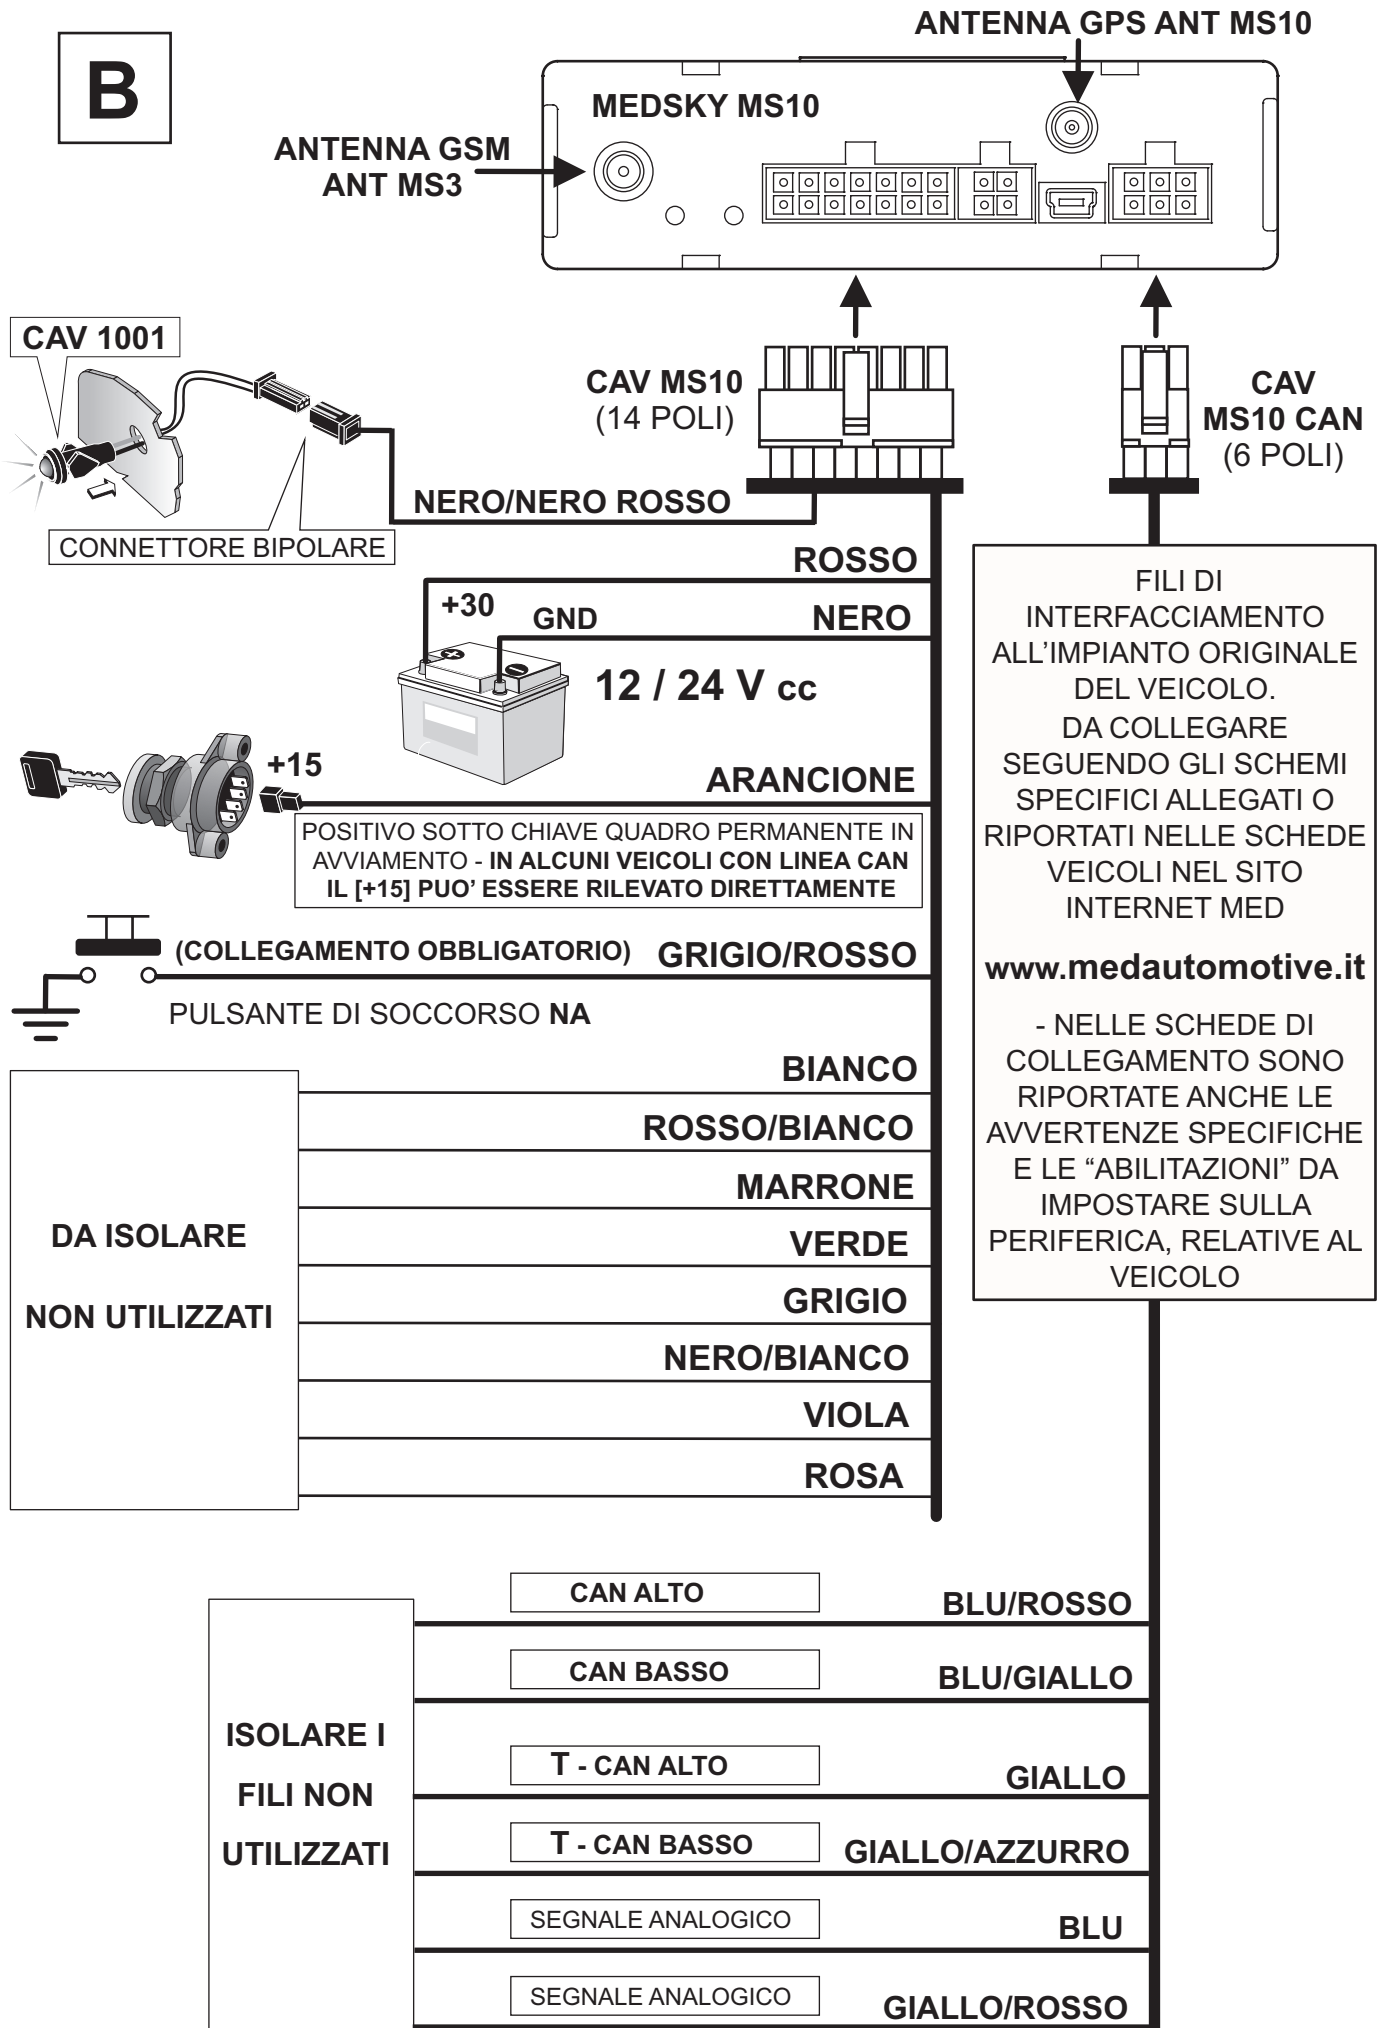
B

ANTENNA GPS ANT MS10

MEDSKY MS10

ANTENNA GSM ANT MS3

CAV 1001

CAV MS10 (14 POLI)

CAV MS10 CAN (6 POLI)

NERO/NERO ROSSO

CONNETTORE BIPOLARE

ROSSO

+30

GND

NERO

12 / 24 V cc

+15

ARANCIONE

POSITIVO SOTTO CHIAVE QUADRO PERMANENTE IN AVVIAMENTO - IN ALCUNI VEICOLI CON LINEA CAN IL [+15] PUO' ESSERE RILEVATO DIRETTAMENTE

(COLLEGAMENTO OBBLIGATORIO) GRIGIO/ROSSO

PULSANTE DI SOCCORSO NA

FILI DI INTERFACCIAMENTO ALL'IMPIANTO ORIGINALE DEL VEICOLO. DA COLLEGARE SEGUENDO GLI SCHEMI SPECIFICI ALLEGATI O RIPORTATI NELLE SCHEDE VEICOLI NEL SITO INTERNET MED

www.medautomotive.it

- NELLE SCHEDE DI COLLEGAMENTO SONO RIPORTATE ANCHE LE AVVERTENZE SPECIFICHE E LE "ABILITAZIONI" DA IMPOSTARE SULLA PERIFERICA, RELATIVE AL VEICOLO

DA ISOLARE

NON UTILIZZATI

BIANCO

ROSSO/BIANCO

MARRONE

VERDE

GRIGIO

NERO/BIANCO

VIOLA

ROSA

ISOLARE I FILI NON UTILIZZATI

CAN ALTO

BLU/ROSSO

CAN BASSO

BLU/GIALLO

T - CAN ALTO

GIALLO

T - CAN BASSO

GIALLO/AZZURRO

SEGNALE ANALOGICO

BLU

SEGNALE ANALOGICO

GIALLO/ROSSO